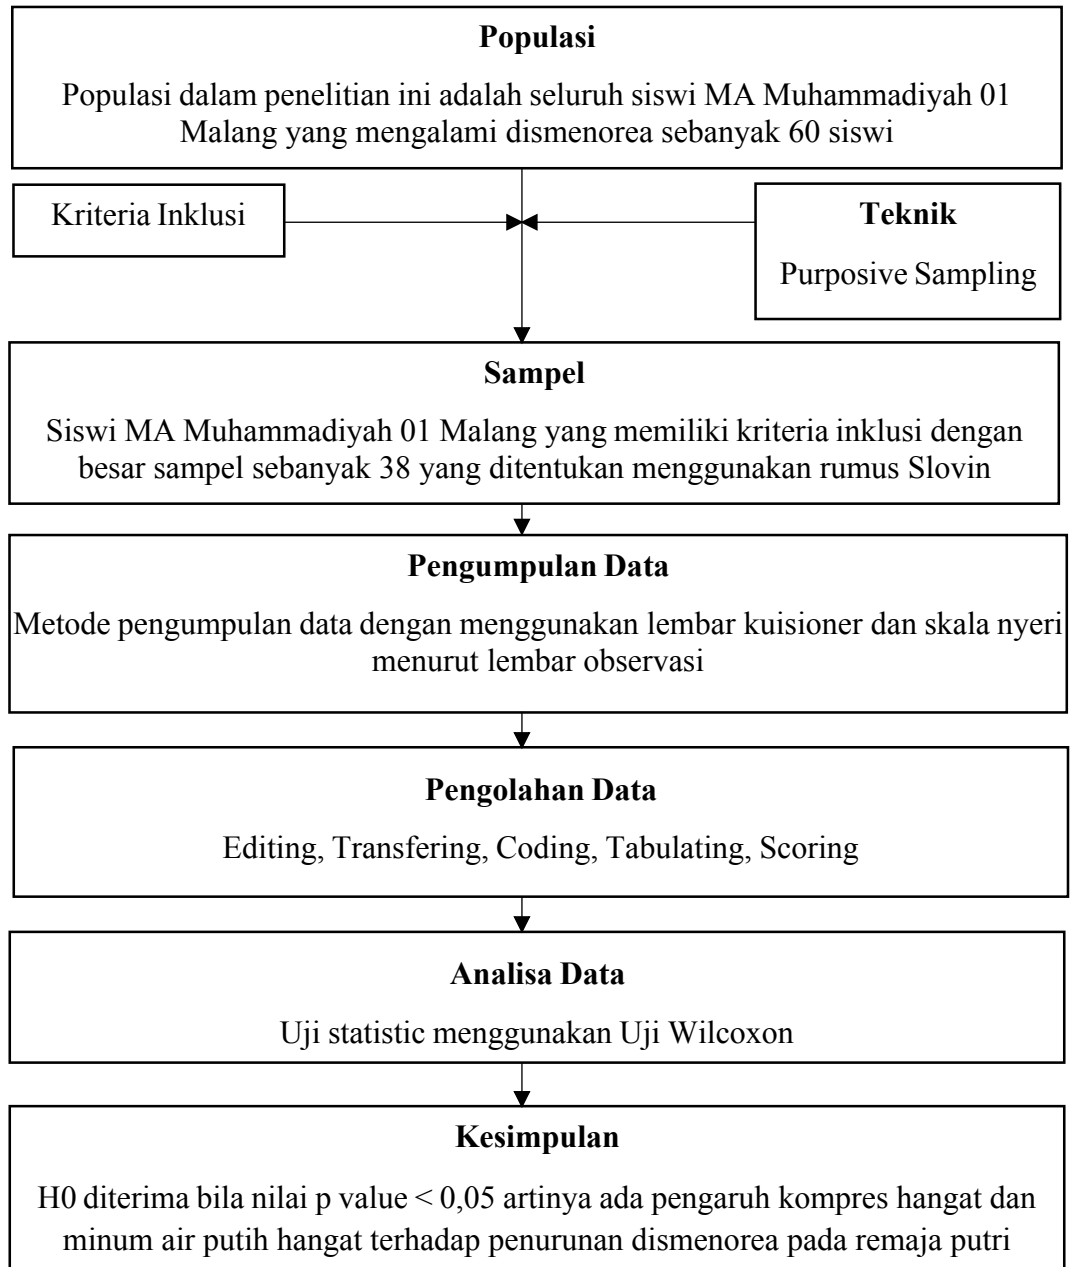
Populasi

Populasi dalam penelitian ini adalah seluruh siswi MA Muhammadiyah 01 Malang yang mengalami dismenorea sebanyak 60 siswi

Kriteria Inklusi

Teknik

Purposive Sampling

Sampel

Siswi MA Muhammadiyah 01 Malang yang memiliki kriteria inklusi dengan besar sampel sebanyak 38 yang ditentukan menggunakan rumus Slovin

Pengumpulan Data

Metode pengumpulan data dengan menggunakan lembar kuisioner dan skala nyeri menurut lembar observasi

Pengolahan Data

Editing, Transfering, Coding, Tabulating, Scoring

Analisa Data

Uji statistic menggunakan Uji Wilcoxon

Kesimpulan

H0 diterima bila nilai p value < 0,05 artinya ada pengaruh kompres hangat dan minum air putih hangat terhadap penurunan dismenorea pada remaja putri